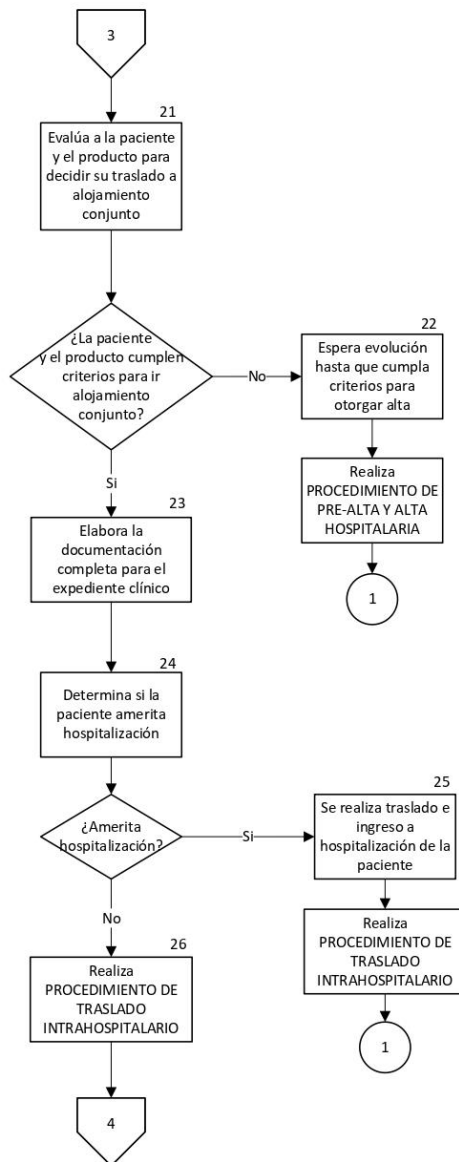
3

21
Evalúa a la paciente y el producto para decidir su traslado a alojamiento conjunto

¿La paciente y el producto cumplen criterios para ir alojamiento conjunto?

No

22
Espera evolución hasta que cumpla criterios para otorgar alta

Realiza PROCEDIMIENTO DE PRE-ALTA Y ALTA HOSPITALARIA

1

Si

23
Elabora la documentación completa para el expediente clínico

24
Determina si la paciente amerita hospitalización

¿Amerita hospitalización?

Si

25
Se realiza traslado e ingreso a hospitalización de la paciente

Realiza PROCEDIMIENTO DE TRASLADO INTRAHOSPITALARIO

1

No

26
Realiza PROCEDIMIENTO DE TRASLADO INTRAHOSPITALARIO

4